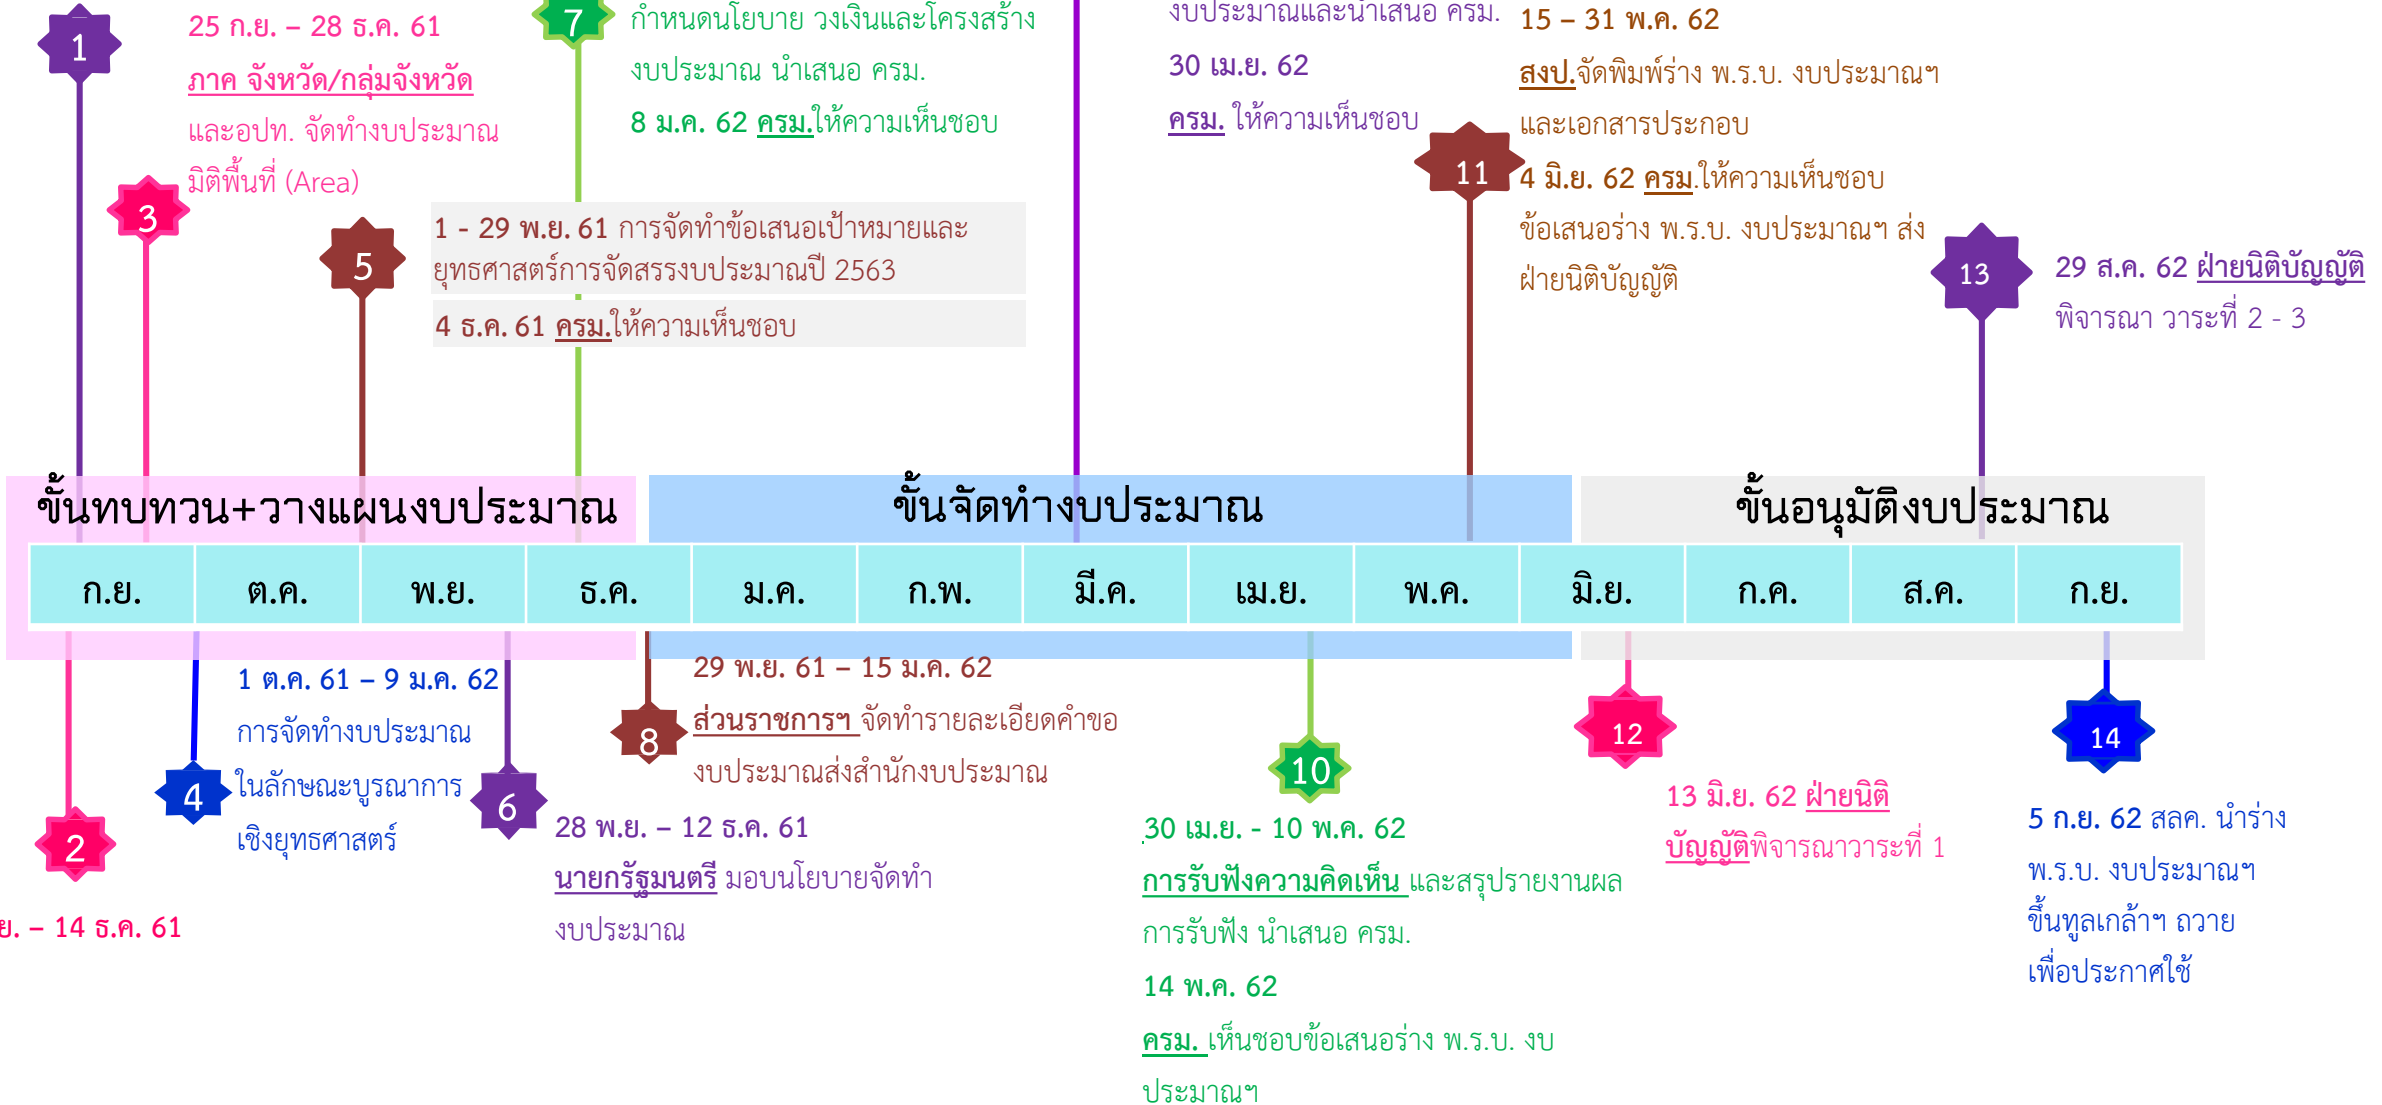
1

25 ก.ย. – 28 ธ.ค. 61

ภาค จังหวัด/กลุ่มจังหวัด และอปท. จัดทำงบประมาณมิติพื้นที่ (Area)

3

7

กำหนดนโยบาย วงเงินและโครงสร้างงบประมาณ นำเสนอ ครม.

8 ม.ค. 62 ครม.ให้ความเห็นชอบ

5

1 - 29 พ.ย. 61 การจัดทำข้อเสนอเป้าหมายและยุทธศาสตร์การจัดสรรงบประมาณปี 2563

4 ธ.ค. 61 ครม.ให้ความเห็นชอบ

งบประมาณและนำเสนอ ครม.

30 เม.ย. 62

ครม. ให้ความเห็นชอบ

11

15 – 31 พ.ค. 62

สงป.จัดพิมพ์ร่าง พ.ร.บ. งบประมาณฯ และเอกสารประกอบ

4 มิ.ย. 62 ครม.ให้ความเห็นชอบข้อเสนอร่าง พ.ร.บ. งบประมาณฯ ส่งฝ่ายนิติบัญญัติ

13

29 ส.ค. 62 ฝ่ายนิติบัญญัติ พิจารณา วาระที่ 2 - 3

ขั้นทบทวน+วางแผนงบประมาณ

ขั้นจัดทำงบประมาณ

ขั้นอนุมัติงบประมาณ

| ก.ย. | ต.ค. | พ.ย. | ธ.ค. | ม.ค. | ก.พ. | มี.ค. | เม.ย. | พ.ค. | มิ.ย. | ก.ค. | ส.ค. | ก.ย. |
|---|---|---|---|---|---|---|---|---|---|---|---|---|

1 ต.ค. 61 – 9 ม.ค. 62 การจัดทำงบประมาณในลักษณะบูรณาการเชิงยุทธศาสตร์

4

2

ย. – 14 ธ.ค. 61

6

28 พ.ย. – 12 ธ.ค. 61

นายกรัฐมนตรี มอบนโยบายจัดทำงบประมาณ

8

29 พ.ย. 61 – 15 ม.ค. 62

ส่วนราชการฯ จัดทำรายละเอียดคำของบประมาณส่งสำนักงบประมาณ

10

30 เม.ย. - 10 พ.ค. 62

การรับฟังความคิดเห็น และสรุปรายงานผลการรับฟัง นำเสนอ ครม.

14 พ.ค. 62

ครม. เห็นชอบข้อเสนอร่าง พ.ร.บ. งบประมาณฯ

12

13 มิ.ย. 62 ฝ่ายนิติบัญญัติพิจารณาวาระที่ 1

14

5 ก.ย. 62 สลค. นำร่าง พ.ร.บ. งบประมาณฯ ขึ้นทูลเกล้าฯ ถวายเพื่อประกาศใช้